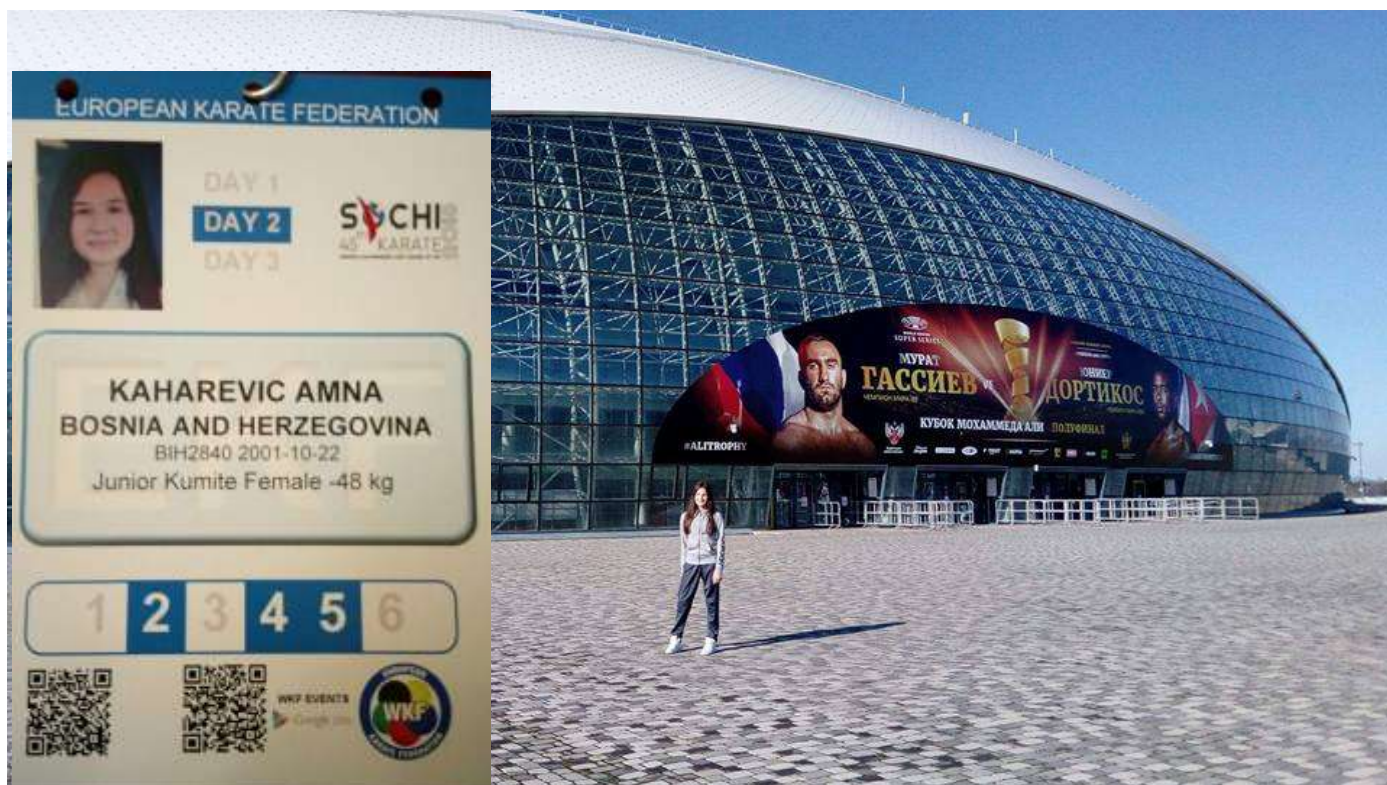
EUROPEAN KARATE FEDERATION

DAY 1
DAY 2
DAY 3

SOCHI
45th KARATE

KAHAREVIC AMNA
BOSNIA AND HERZEGOVINA
BIH2840 2001-10-22
Junior Kumite Female -48 kg

1 2 3 4 5 6

WKF EVENTS
Google play

WKF

SUPER SERIES
МУРАТ
ГАССИЕВ
vs
ЮНИЕР
ДОРТИКОС
КУБОК МОХАММЕДА АЛИ
ПОЛУФИНАЛ
#ALITROPHY